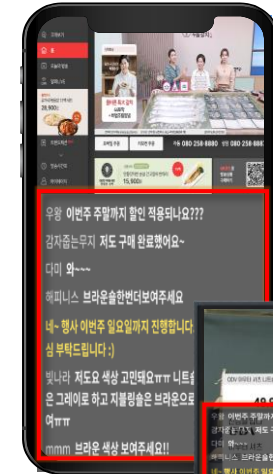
우왕 이번주 주말까지 할인 적용되나요???

감자줍는무지 저도 구매 완료했어요~

디미 와~~

에피니스 브라운솔한번더보여주세요

네~ 행사 이번주 일요일까지 진행합니다 심 부탁드립니다 :)

빛나라 저도요 색상 고민돼요ㅠㅠ 니트솔은 그레이로 하고 지퍼링솔은 브라운으로 여ㅠㅠ

mmm 브라운 색상 보여주세요!!

080 258-8880

080 258-8881

15,900원

우왕 이번주 주말까

감자줍는무지 저도

디미 와~~

에피니스 브라운솔

네~ 행사 이번주 일